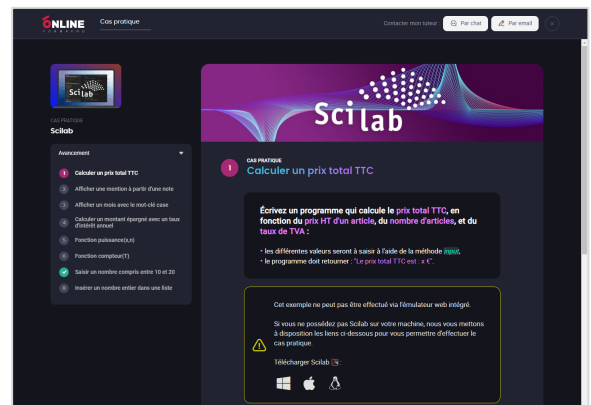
ONLINE FORMAPRO

Cas pratique

Contacter mon tuteur Par chat Par email

Scilab

CAS PRATIQUE
Scilab

Avancement

1 Calculer un prix total TTC
2 Afficher une mention à partir d'une note
3 Afficher un mois avec le mot-clé case
4 Calculer un montant épargné avec un taux d'intérêt annuel
5 Fonction puissance(x,n)
6 Fonction compteur(T)
Saisir un nombre compris entre 10 et 20
8 Insérer un nombre entier dans une liste

Scilab

1 CAS PRATIQUE
Calculer un prix total TTC

Écrivez un programme qui calcule le prix total TTC, en fonction du prix HT d'un article, du nombre d'articles, et du taux de TVA :

• les différentes valeurs seront à saisir à l'aide de la méthode input,
• le programme doit retourner : "Le prix total TTC est : x €".

Cet exemple ne peut pas être effectué via l'émulateur web intégré.

Si vous ne possédez pas Scilab sur votre machine, nous vous mettons à disposition les liens ci-dessous pour vous permettre d'effectuer le cas pratique.

Télécharger Scilab